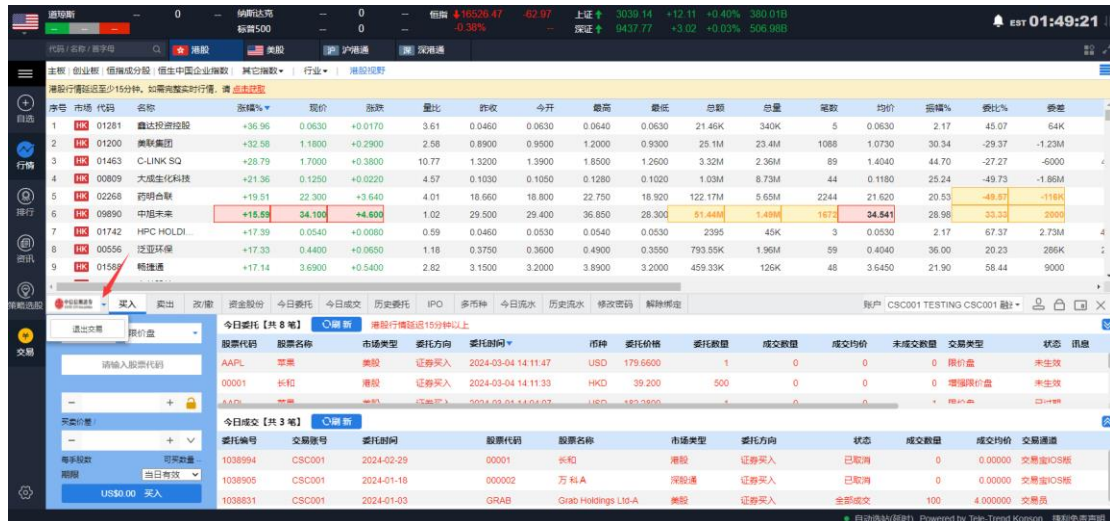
道琼斯 — 0 — 纳斯达克 — 0 — 恒指 16526.47 -62.97 -0.38% 上证 3039.14 +12.11 +0.40% 380.01B
标普500 — 0 — 深证 9437.77 +3.02 +0.03% 506.98B
EST 01:49:21

代码/名称/首字母 港股 美股 沪港通 深港通

主板 | 创业板 | 恒指成分股 | 恒生中国企业指数 | 其它指数 | 行业 | 港股视野
港股行情延迟至少15分钟，如需免费实时行情，请点击获取

自选 行情 排行 资讯 策略选股 交易

| 序号 | 市场 | 代码 | 名称 | 涨跌%▼ | 现价 | 涨跌 | 量比 | 昨收 | 今开 | 最高 | 最低 | 总额 | 总量 | 笔数 | 均价 | 振幅% | 委比% | 委差 |
|---|---|---|---|---|---|---|---|---|---|---|---|---|---|---|---|---|---|---|
| 1 | HK | 01281 | 鑫达投资控股 | +36.96 | 0.0630 | +0.0170 | 3.61 | 0.0460 | 0.0630 | 0.0640 | 0.0630 | 21.46K | 340K | 5 | 0.0630 | 2.17 | 45.07 | 64K |
| 2 | HK | 01200 | 美联集团 | +32.58 | 1.1800 | +0.2900 | 2.58 | 0.8900 | 0.9500 | 1.2000 | 0.9300 | 25.1M | 23.4M | 1088 | 1.0730 | 30.34 | -29.37 | -1.23M |
| 3 | HK | 01463 | C-LINK SQ | +28.79 | 1.7000 | +0.3800 | 10.77 | 1.3200 | 1.3900 | 1.8500 | 1.2600 | 3.32M | 2.36M | 89 | 1.4040 | 44.70 | -27.27 | -6000 |
| 4 | HK | 00809 | 大成生化科技 | +21.36 | 0.1250 | +0.0220 | 4.57 | 0.1030 | 0.1050 | 0.1280 | 0.1020 | 1.03M | 8.73M | 44 | 0.1180 | 25.24 | -49.73 | -1.86M |
| 5 | HK | 02268 | 药明合联 | +19.51 | 22.300 | +3.640 | 4.01 | 18.660 | 18.800 | 22.750 | 18.920 | 122.17M | 5.65M | 2244 | 21.620 | 20.53 | -49.57 | -116K |
| 6 | HK | 09890 | 中旭未来 | +15.59 | 34.100 | +4.600 | 1.02 | 29.500 | 29.400 | 36.850 | 28.300 | 51.44M | 1.49M | 1672 | 34.541 | 28.98 | 33.33 | 2000 |
| 7 | HK | 01742 | HPC HOLDI... | +17.39 | 0.0540 | +0.0080 | 0.59 | 0.0460 | 0.0530 | 0.0540 | 0.0530 | 2395 | 45K | 3 | 0.0530 | 2.17 | 67.37 | 2.73M |
| 8 | HK | 00556 | 泛亚环保 | +17.33 | 0.4400 | +0.0650 | 1.18 | 0.3750 | 0.3600 | 0.4900 | 0.3550 | 793.55K | 1.96M | 59 | 0.4040 | 36.00 | 20.23 | 286K |
| 9 | HK | 01588 | 畅捷通 | +17.14 | 3.6900 | +0.5400 | 2.82 | 3.1500 | 3.2000 | 3.8900 | 3.2000 | 459.33K | 126K | 48 | 3.6450 | 21.90 | 58.44 | 9000 |

买入 卖出 改/撤 资金股份 今日委托 今日成交 历史委托 IPO 多币种 今日流水 历史流水 修改密码 解除绑定
账户 CSC001 TESTING CSC001 融资

退出交易
限价盘
请输入股票代码
买卖价量
每手股数 可买数量
期限 当日有效
US$0.00 买入

今日委托【共 8 笔】 刷新 港股行情延迟15分钟以上

| 股票代码 | 股票名称 | 市场类型 | 委托方向 | 委托时间▼ | 币种 | 委托价格 | 委托数量 | 成交数量 | 成交均价 | 未成交数量 | 交易类型 | 状态 | 讯息 |
|---|---|---|---|---|---|---|---|---|---|---|---|---|---|
| AAPL | 苹果 | 美股 | 证券买入 | 2024-03-04 14:11:47 | USD | 179.6600 | 1 | 0 | 0 | 0 | 限价盘 | 未生效 | |
| 00001 | 长和 | 港股 | 证券买入 | 2024-03-04 14:11:33 | HKD | 39.200 | 500 | 0 | 0 | 0 | 增强限价盘 | 未生效 | |

今日成交【共 3 笔】 刷新

| 委托编号 | 交易账号 | 委托时间 | 股票代码 | 股票名称 | 市场类型 | 委托方向 | 状态 | 成交数量 | 成交均价 | 交易通道 |
|---|---|---|---|---|---|---|---|---|---|---|
| 1038994 | CSC001 | 2024-02-29 | 00001 | 长和 | 港股 | 证券买入 | 已取消 | 0 | 0.00000 | 交易宝IOS版 |
| 1038905 | CSC001 | 2024-01-18 | 000002 | 万 科A | 深股通 | 证券买入 | 已取消 | 0 | 0.00000 | 交易宝IOS版 |
| 1038831 | CSC001 | 2024-01-03 | GRAB | Grab Holdings Ltd-A | 美股 | 证券买入 | 全部成交 | 100 | 4.000000 | 交易员 |

自动选站(延时) Powered by Tele-Trend Konson 精彩免责声明